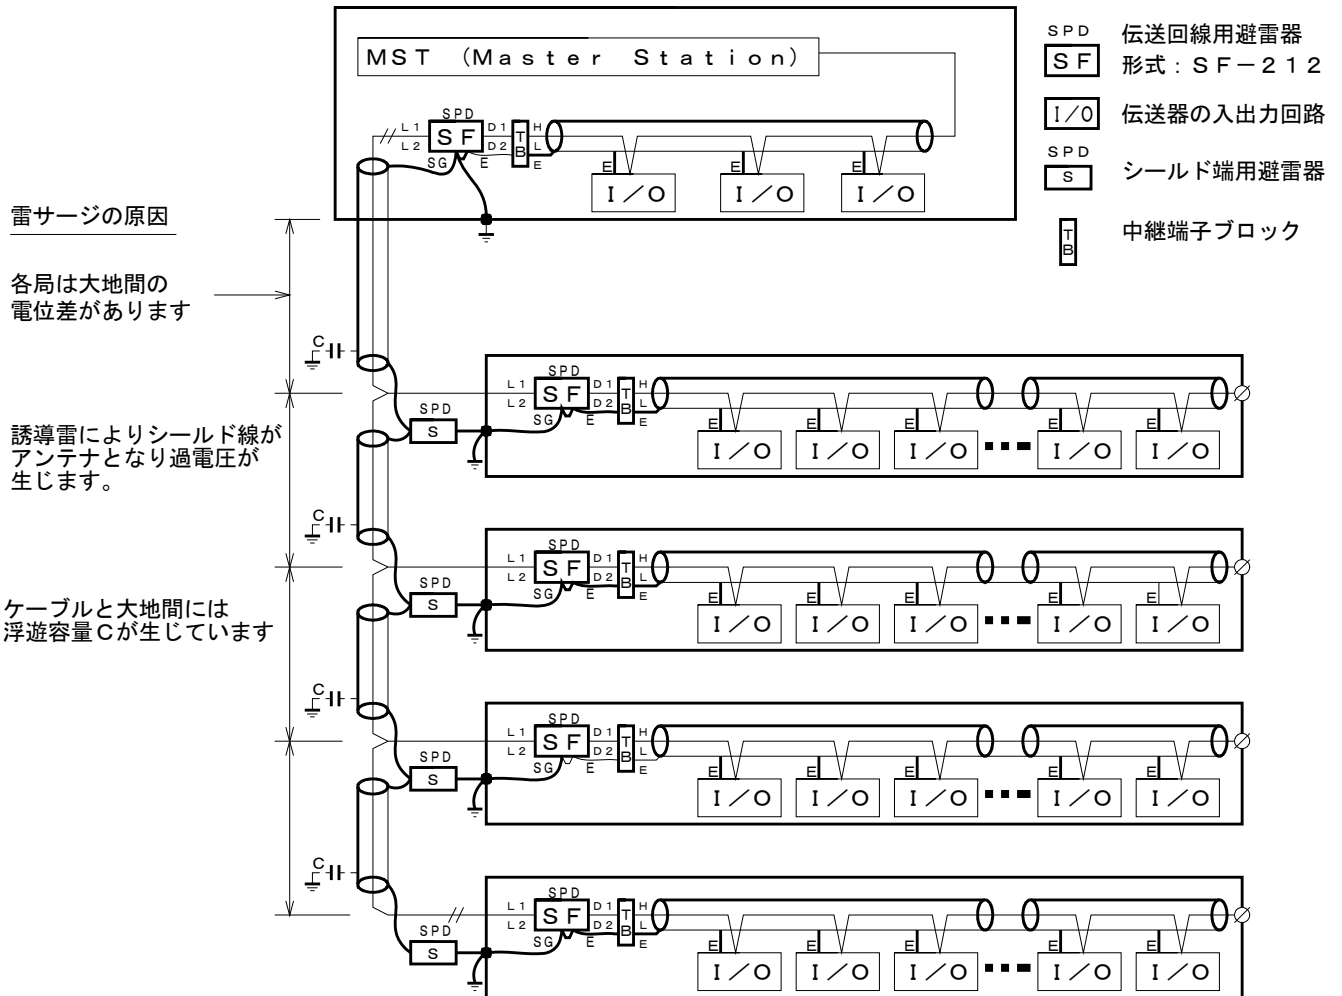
MST (Master Station)

SPD
SF
L1
L2
SG
D1
D2
E
T
B
H
L
E
E
I/O
E
I/O
E
I/O

SPD
SF
伝送回線用避雷器
形式:SF−212

I/O
伝送器の入出力回路

SPD
S
シールド端用避雷器

T
B
中継端子ブロック

雷サージの原因

各局は大地間の電位差があります

誘導雷によりシールド線がアンテナとなり過電圧が生じます。

ケーブルと大地間には浮遊容量Cが生じています

C

SPD
SF
L1
L2
SG
D1
D2
E
T
B
H
L
E
SPD
S
E
I/O
E
I/O
E
I/O
E
I/O
E
I/O

C

SPD
SF
L1
L2
SG
D1
D2
E
T
B
H
L
E
SPD
S
E
I/O
E
I/O
E
I/O
E
I/O
E
I/O

C

SPD
SF
L1
L2
SG
D1
D2
E
T
B
H
L
E
SPD
S
E
I/O
E
I/O
E
I/O
E
I/O
E
I/O

C

SPD
SF
L1
L2
SG
D1
D2
E
T
B
H
L
E
SPD
S
E
I/O
E
I/O
E
I/O
E
I/O
E
I/O